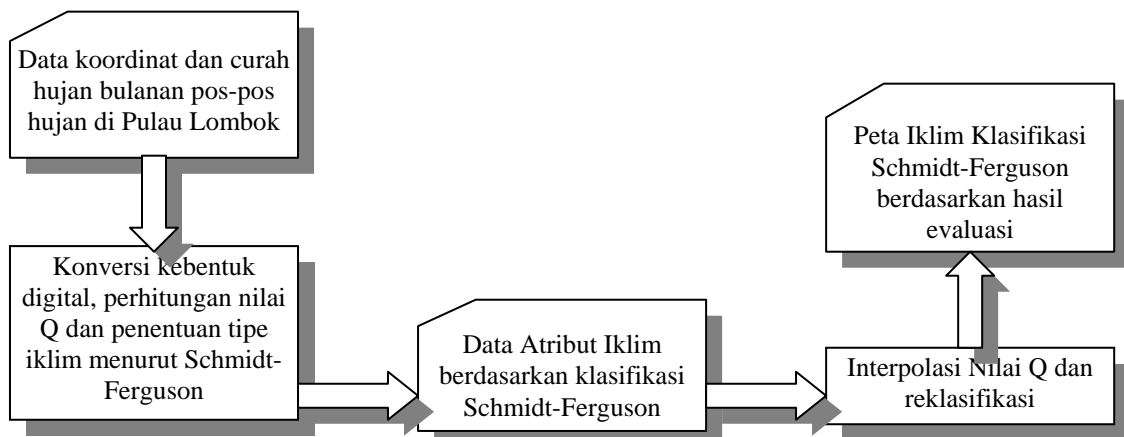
Data koordinat dan curah hujan bulanan pos-pos hujan di Pulau Lombok

Konversi kebentuk digital, perhitungan nilai Q dan penentuan tipe iklim menurut Schmidt-Ferguson

Data Atribut Iklim berdasarkan klasifikasi Schmidt-Ferguson

Interpolasi Nilai Q dan reklasifikasi

Peta Iklim Klasifikasi Schmidt-Ferguson berdasarkan hasil evaluasi